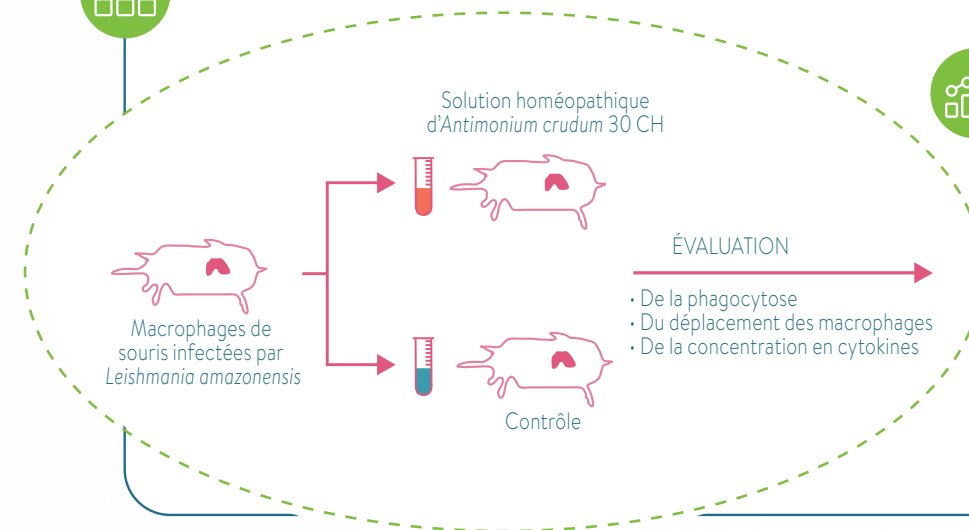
Solution homéopathique d'*Antimonium crudum* 30 CH

Macrophages de souris infectées par *Leishmania amazonensis*

Contrôle

ÉVALUATION

• De la phagocytose
• Du déplacement des macrophages
• De la concentration en cytokines